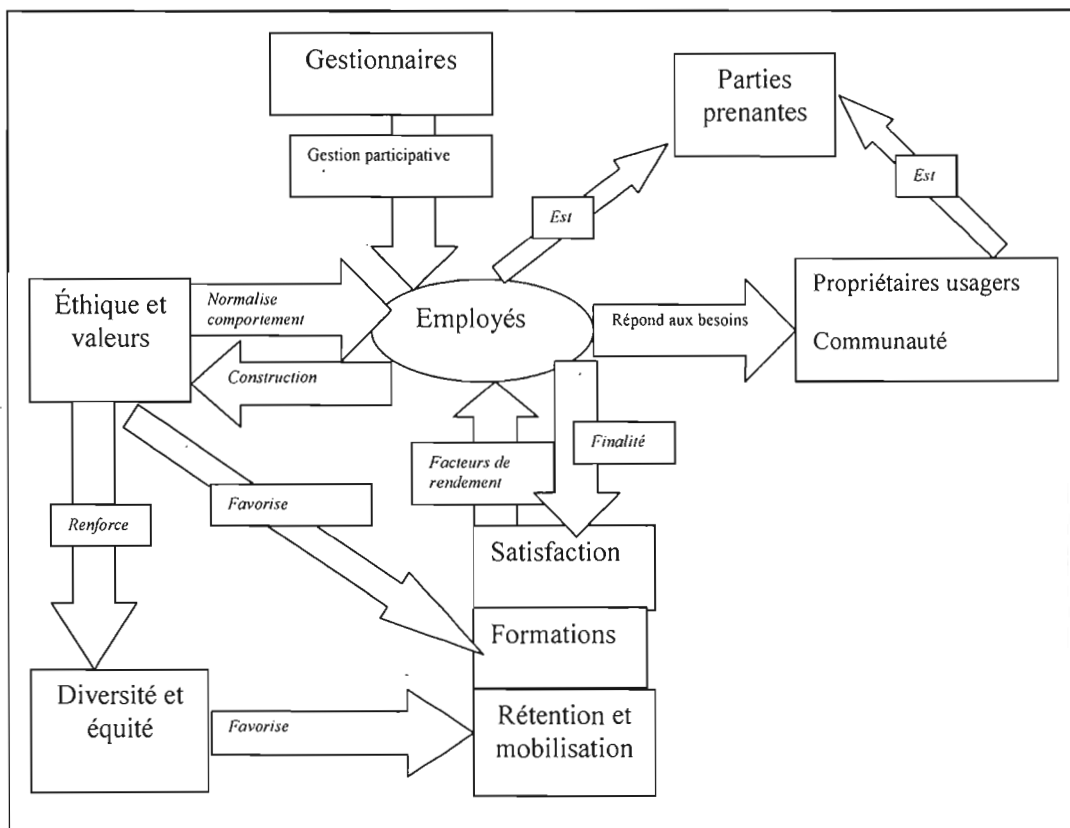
Gestionnaires

Gestion participative

Parties prenantes

Est

Est

Éthique et valeurs

Normalise comportement

Employés

Répond aux besoins

Propriétaires usagers

Communauté

Construction

Finalité

Facteurs de rendement

Favorise

Renforce

Satisfaction

Formations

Diversité et équité

Favorise

Rétention et mobilisation